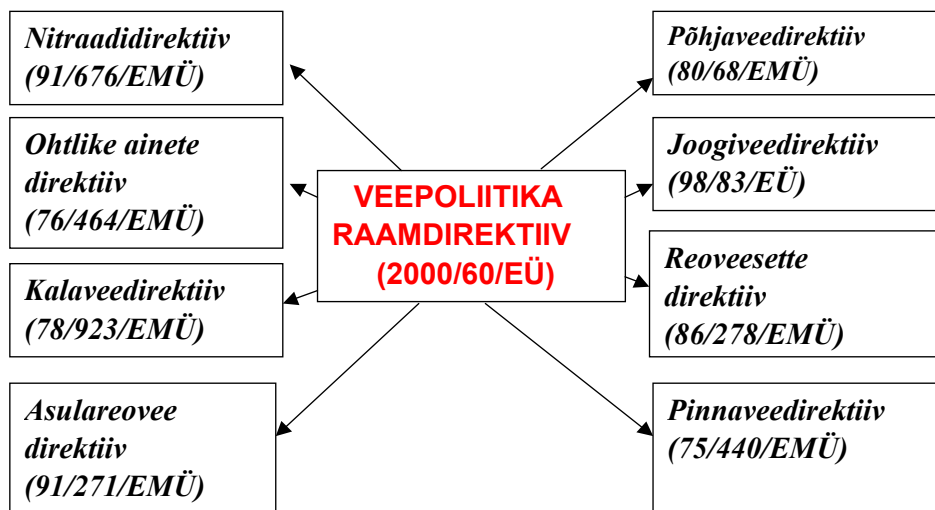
VEEPOLIITIKA RAAMDIREKTIIV (2000/60/EÜ)

Nitraadidirektiiv (91/676/EMÜ)

Ohtlike ainete direktiiv (76/464/EMÜ)

Kalaveedirektiiv (78/923/EMÜ)

Asulareovee direktiiv (91/271/EMÜ)

Põhjaveedirektiiv (80/68/EMÜ)

Joogiveedirektiiv (98/83/EÜ)

Reoveesette direktiiv (86/278/EMÜ)

Pinnaveedirektiiv (75/440/EMÜ)